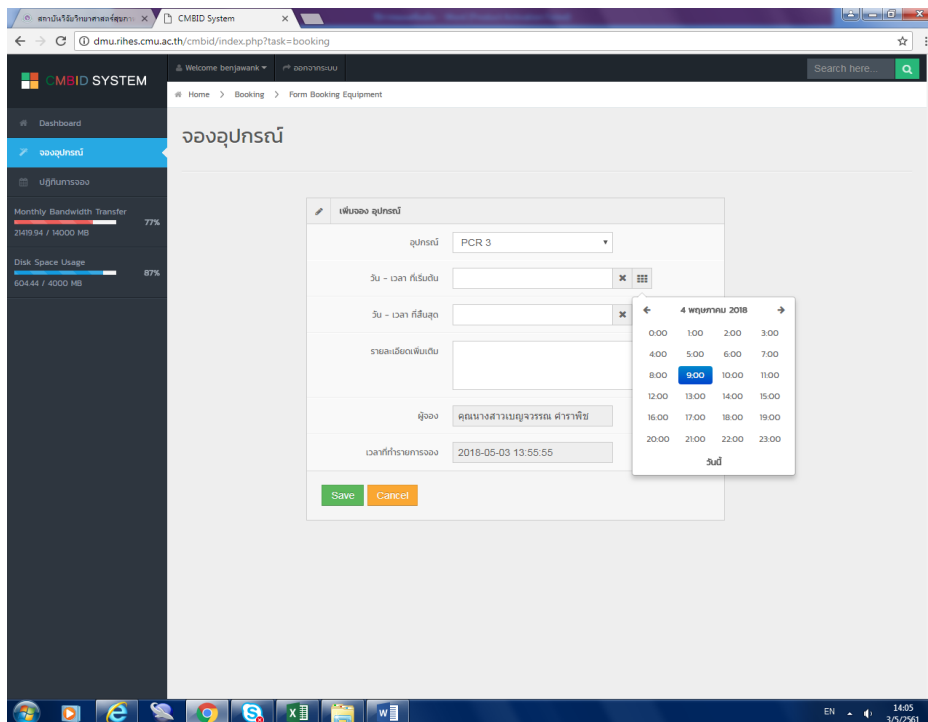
สถาบันวิจัยวิทยาศาสตร์สุขภาพ ×
CMBID System ×
dmu.rihes.cmu.ac.th/cmbid/index.php?task=booking

CMBID SYSTEM
Welcome benjawank
ออกจากระบบ
Search here...

Home > Booking > Form Booking Equipment

Dashboard
จองอุปกรณ์
ปฏิทินการจอง

Monthly Bandwidth Transfer
77%
21419.94 / 14000 MB

Disk Space Usage
87%
604.44 / 4000 MB

จองอุปกรณ์

เพิ่มจอง อุปกรณ์

อุปกรณ์ PCR 3

วัน - เวลา ที่เริ่มต้น

วัน - เวลา ที่สิ้นสุด

รายละเอียดเพิ่มเติม

ผู้จอง คุณนางสาวเบญจวรรณ ศาราพิช

เวลาที่ทำรายการจอง 2018-05-03 13:55:55

Save Cancel

4 พฤษภาคม 2018

| 0:00 | 1:00 | 2:00 | 3:00 |
|---|---|---|---|
| 4:00 | 5:00 | 6:00 | 7:00 |
| 8:00 | 9:00 | 10:00 | 11:00 |
| 12:00 | 13:00 | 14:00 | 15:00 |
| 16:00 | 17:00 | 18:00 | 19:00 |
| 20:00 | 21:00 | 22:00 | 23:00 |

วันนี้

EN 14:05 3/5/2561